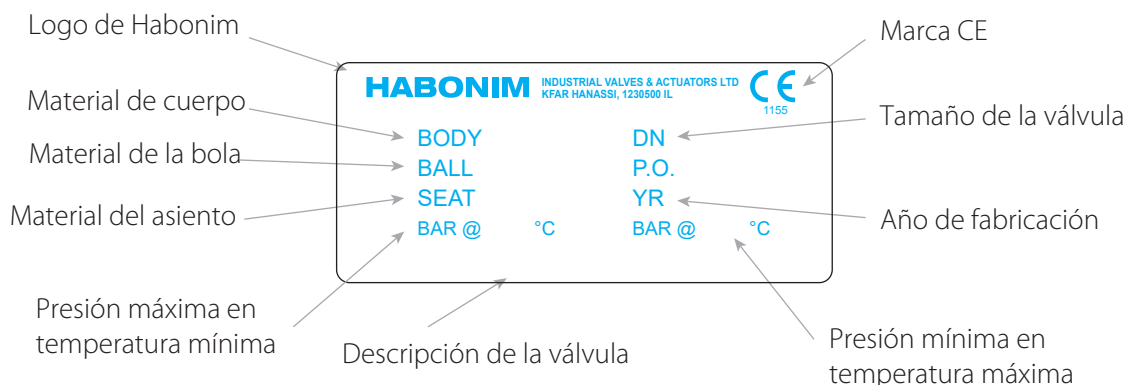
Logo de Habonim

Marca CE

HABONIM INDUSTRIAL VALVES & ACTUATORS LTD KFAR HANASSI, 1230500 IL

CE 1155

Material de cuerpo

Tamaño de la válvula

BODY

DN

Material de la bola

BALL

P.O.

SEAT

YR

Material del asiento

Año de fabricación

BAR @ °C

BAR @ °C

Presión máxima en temperatura mínima

Descripción de la válvula

Presión mínima en temperatura máxima